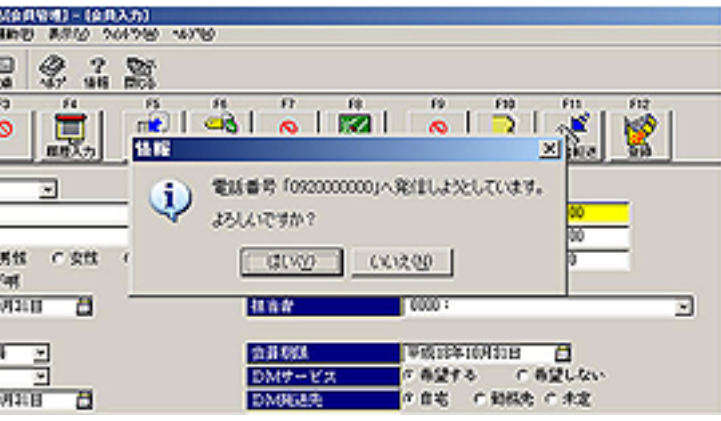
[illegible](会員管理) - [会員入力]
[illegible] 表示(V) ウィンドウ(W) ヘルプ(H)
ヘルプ 情報 閉じる
F3 F4 F5 F6 F7 F8 F9 F10 F11 F12
履歴入力 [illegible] 登録
情報
電話番号「0920000000」へ発信しようとしています。
よろしいですか?
はい(Y) いいえ(N)
男性 女性
担当者 0000 :
会員期限 平成20年10月31日
DMサービス 希望する 希望しない
DM発送先 自宅 勤務先 未定
月31日
月31日